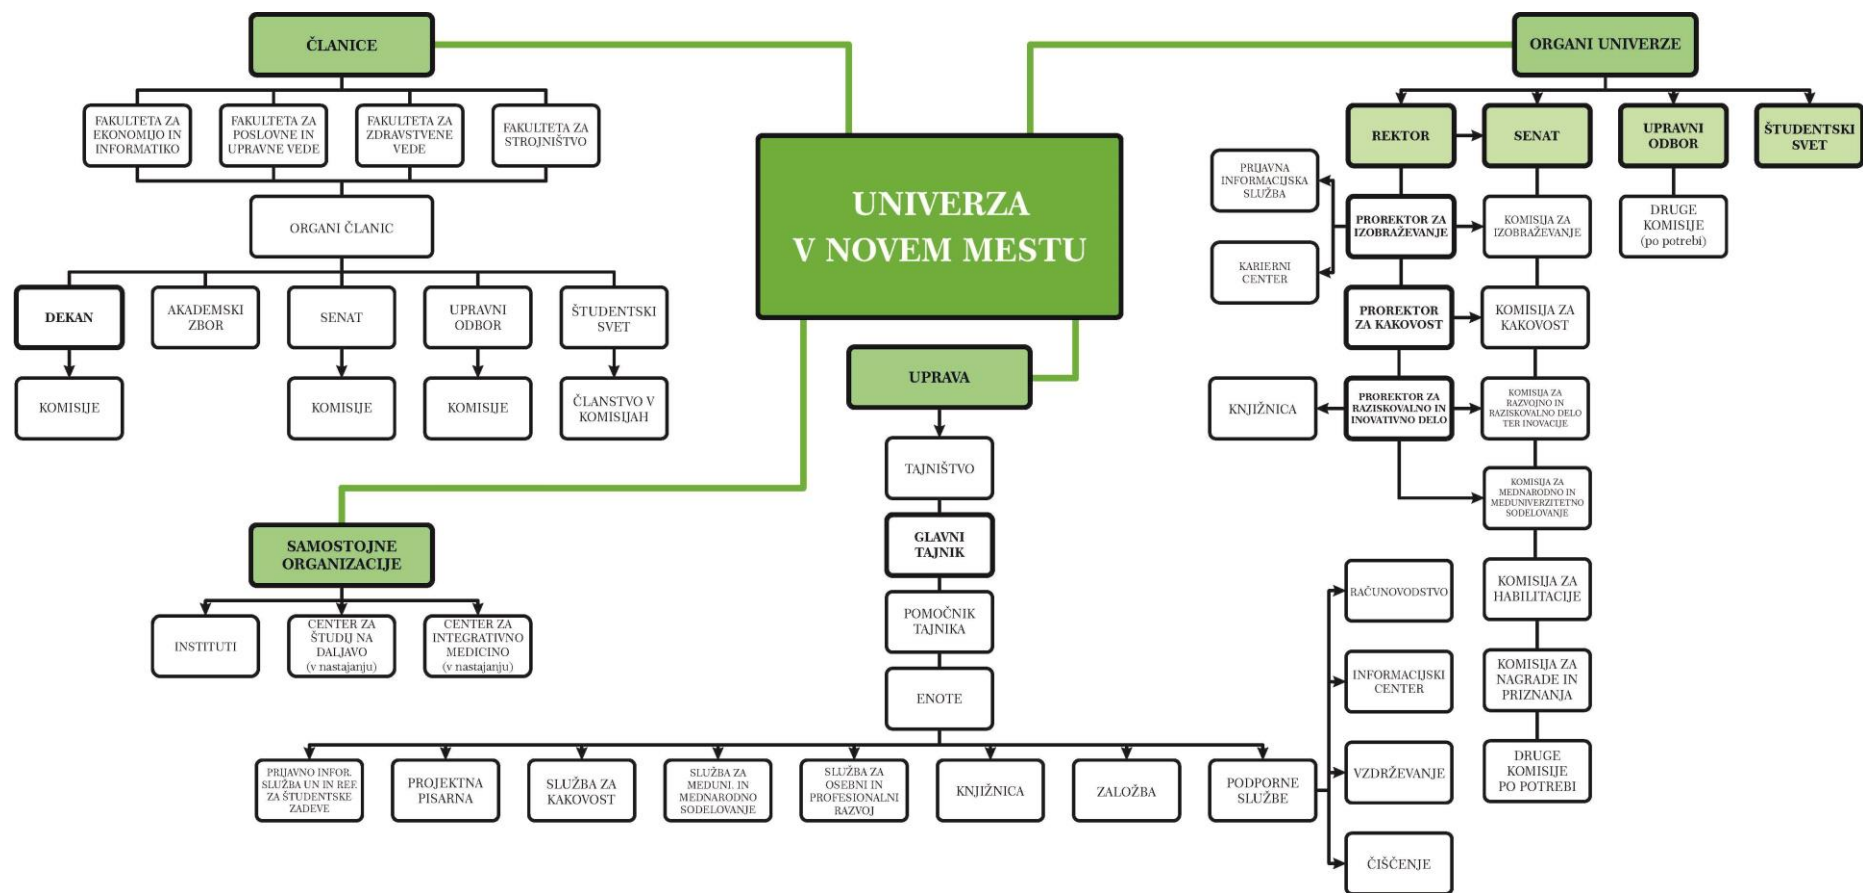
ČLANICE

FAKULTETA ZA EKONOMIJO IN INFORMATIKO

FAKULTETA ZA POSLOVNE IN UPRAVNE VEDE

FAKULTETA ZA ZDRAVSTVENE VEDE

FAKULTETA ZA STROJNIŠTVO

ORGANI ČLANIC

DEKAN

AKADEMSKI ZBOR

SENAT

UPRAVNI ODBOR

ŠTUDENTSKI SVET

KOMISIJE

KOMISIJE

KOMISIJE

ČLANSTVO V KOMISIJAH

UNIVERZA V NOVEM MESTU

UPRAVA

TAJNIŠTVO

GLAVNI TAJNIK

POMOČNIK TAJNIKA

ENOTE

SAMOSTOJNE ORGANIZACIJE

INSTITUTI

CENTER ZA ŠTUDIJ NA DALJAVO (v nastajanju)

CENTER ZA INTEGRATIVNO MEDICINO (v nastajanju)

PRIJAVNO INFOR. SLUŽBA UN IN REE ZA ŠTUDENTSKE ZADEVE

PROJEKTNA PISARNA

SLUŽBA ZA KAKOVOST

SLUŽBA ZA MEDUNI. IN MEDNARODNO SODELOVANJE

SLUŽBA ZA OSEBNI IN PROFESIONALNI RAZVOJ

KNJIŽNICA

ZALOŽBA

PODPORNE SLUŽBE

RAČUNOVODSTVO

INFORMACIJSKI CENTER

VZDRŽEVANJE

ČIŠČENJE

ORGANI UNIVERZE

REKTOR

SENAT

UPRAVNI ODBOR

ŠTUDENTSKI SVET

PRIJAVNA INFORMACIJSKA SLUŽBA

KARIERNI CENTER

PROREKTOR ZA IZOBRAŽEVANJE

KOMISIJA ZA IZOBRAŽEVANJE

DRUGE KOMISIJE (po potrebi)

PROREKTOR ZA KAKOVOST

KOMISIJA ZA KAKOVOST

KNJIŽNICA

PROREKTOR ZA RAZISKOVALNO IN INOVATIVNO DELO

KOMISIJA ZA RAZVOJNO IN RAZISKOVALNO DELO TER INOVACIJE

KOMISIJA ZA MEDNARODNO IN MEDUNIVERZITETNO SODELOVANJE

KOMISIJA ZA HABILITACIJE

KOMISIJA ZA NAGRADE IN PRIZNANJA

DRUGE KOMISIJE PO POTREBI